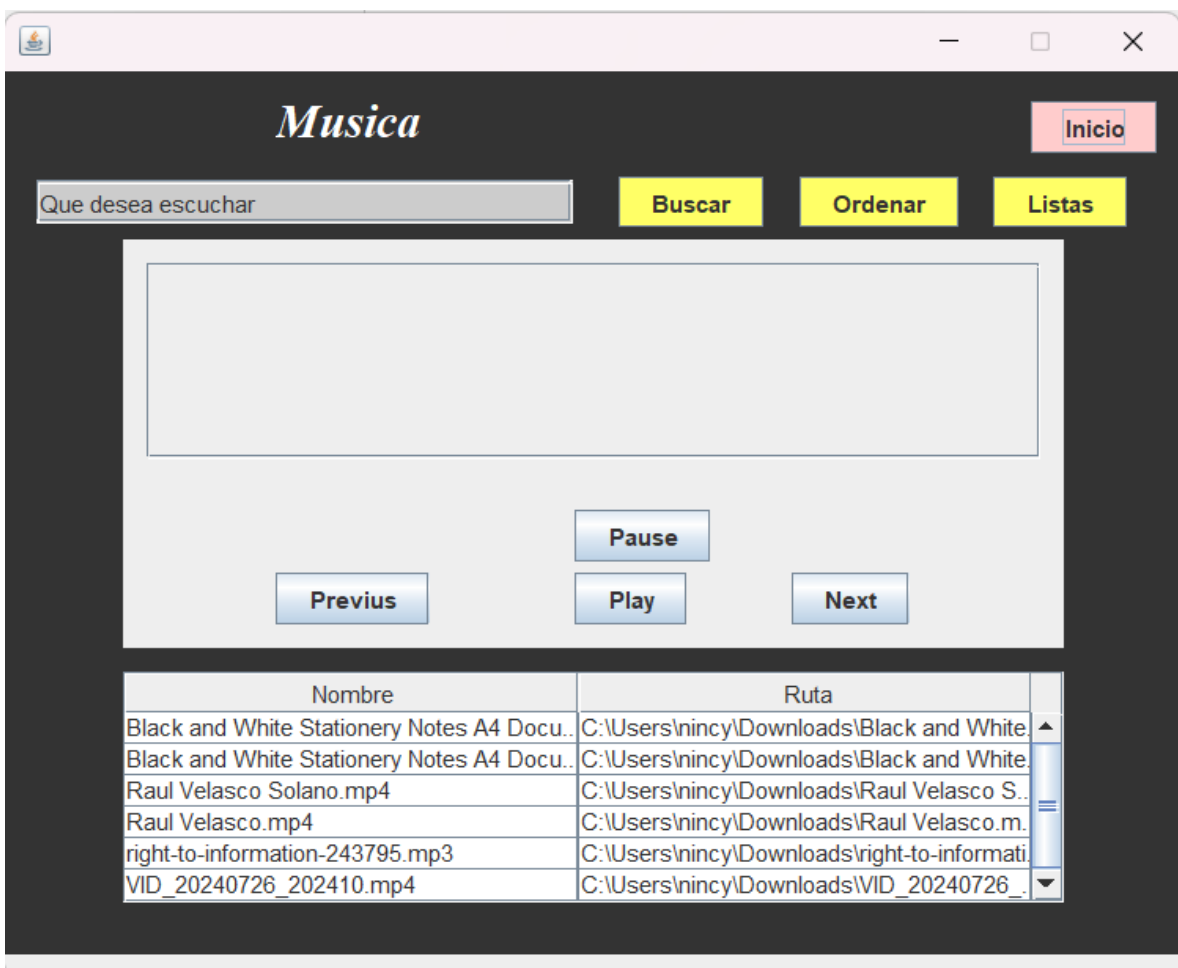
Musica

Inicio

Que desea escuchar

Buscar

Ordenar

Listas

Pause

Previus

Play

Next

| Nombre | Ruta |
|---|---|
| Black and White Stationery Notes A4 Docu... | C:\Users\nincy\Downloads\Black and White... |
| Black and White Stationery Notes A4 Docu... | C:\Users\nincy\Downloads\Black and White... |
| Raul Velasco Solano.mp4 | C:\Users\nincy\Downloads\Raul Velasco S... |
| Raul Velasco.mp4 | C:\Users\nincy\Downloads\Raul Velasco.m... |
| right-to-information-243795.mp3 | C:\Users\nincy\Downloads\right-to-informati... |
| VID_20240726_202410.mp4 | C:\Users\nincy\Downloads\VID_20240726_... |